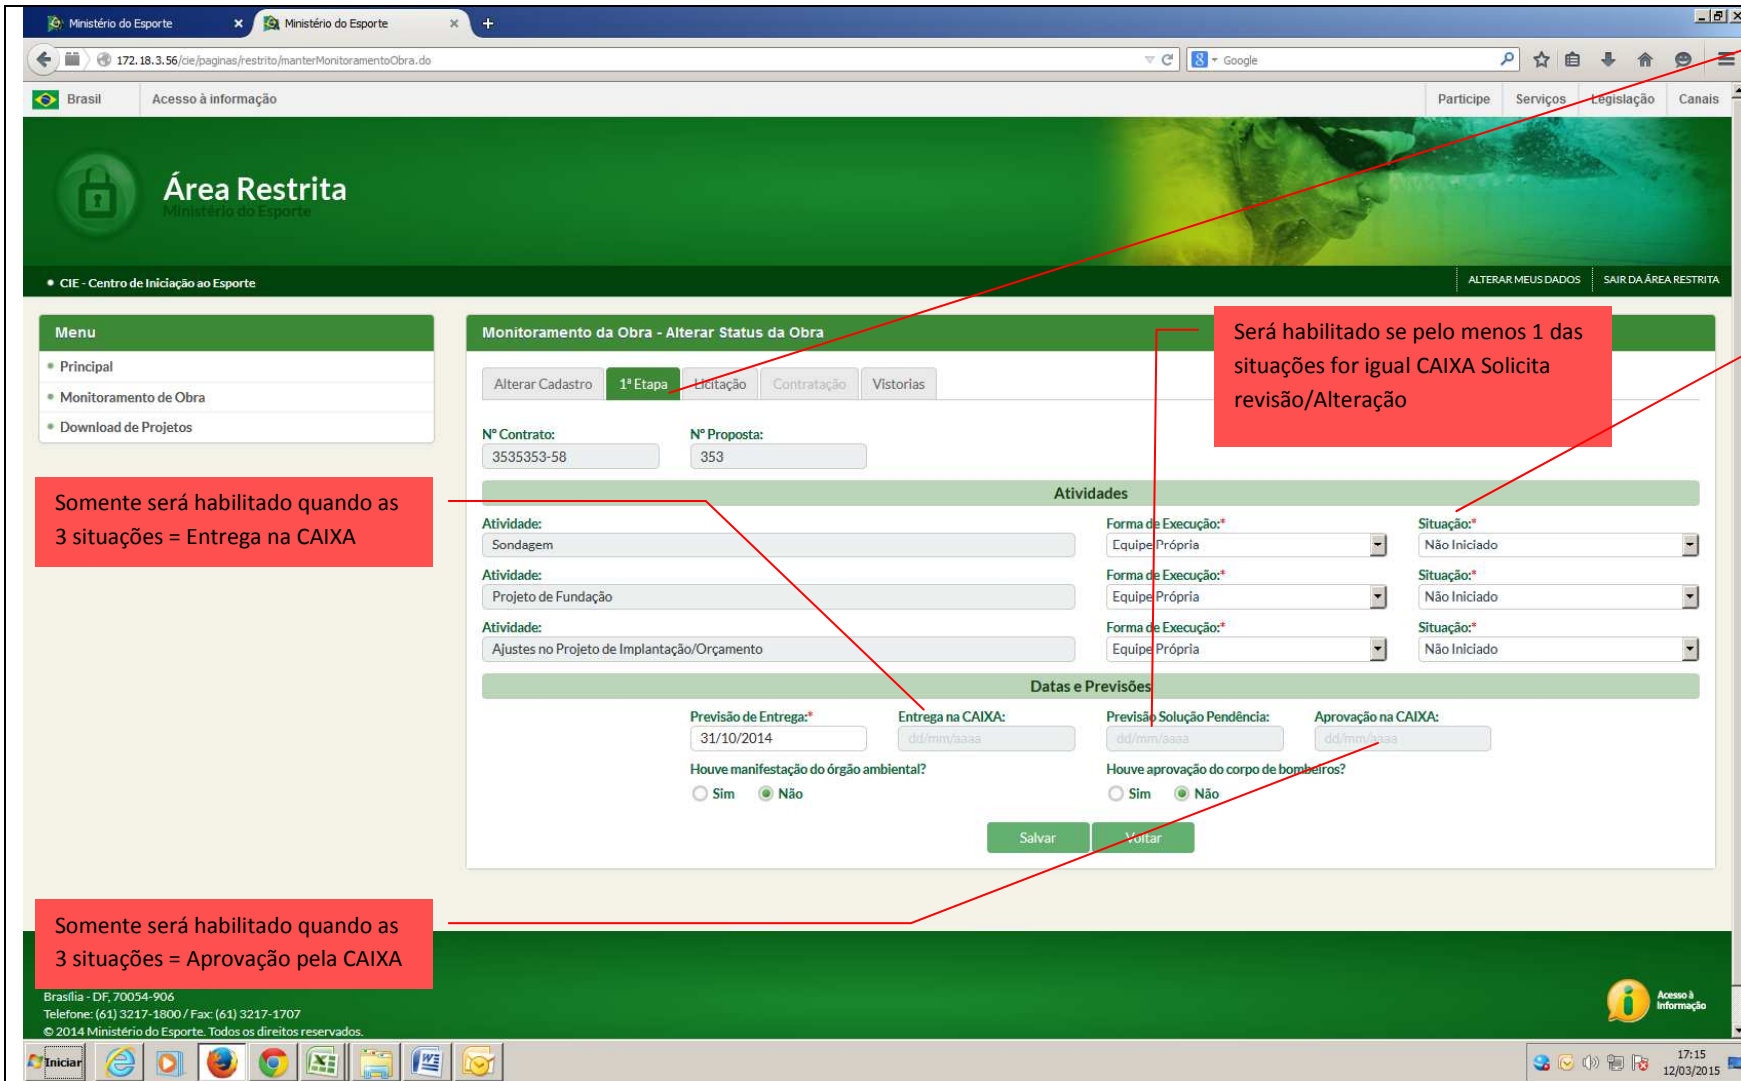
Ministério do Esporte
Ministério do Esporte
172.18.3.56/cie/paginas/restrito/manterMonitoramentoObra.do
Google

Brasil
Acesso à informação
Participe
Serviços
Legislação
Canais

Área Restrita
Ministério do Esporte

• CIE - Centro de Iniciação ao Esporte
ALTERAR MEUS DADOS
SAIR DA ÁREA RESTRITA

Menu
Principal
Monitoramento de Obra
Download de Projetos

Monitoramento da Obra - Alterar Status da Obra

Alterar Cadastro | 1ª Etapa | Licitação | Contratação | Vistorias

Será habilitado se pelo menos 1 das situações for igual CAIXA Solicita revisão/Alteração

Nº Contrato:
3535353-58
Nº Proposta:
353

Somente será habilitado quando as 3 situações = Entrega na CAIXA

Atividades
Atividade:
Sondagem
Forma de Execução:*
Equipe Própria
Situação:*
Não Iniciado
Atividade:
Projeto de Fundação
Forma de Execução:*
Equipe Própria
Situação:*
Não Iniciado
Atividade:
Ajustes no Projeto de Implantação/Orçamento
Forma de Execução:*
Equipe Própria
Situação:*
Não Iniciado

Datas e Previsões
Previsão de Entrega:*
31/10/2014
Entrega na CAIXA:
dd/mm/aaaa
Previsão Solução Pendência:
dd/mm/aaaa
Aprovação na CAIXA:
dd/mm/aaaa
Houve manifestação do órgão ambiental?
Sim Não
Houve aprovação do corpo de bombeiros?
Sim Não

Salvar
Voltar

Somente será habilitado quando as 3 situações = Aprovação pela CAIXA

Brasília - DF, 70054-906
Telefone: (61) 3217-1800 / Fax: (61) 3217-1707
© 2014 Ministério do Esporte. Todos os direitos reservados.
Acesso à Informação

Iniciar
17:15
12/03/2015